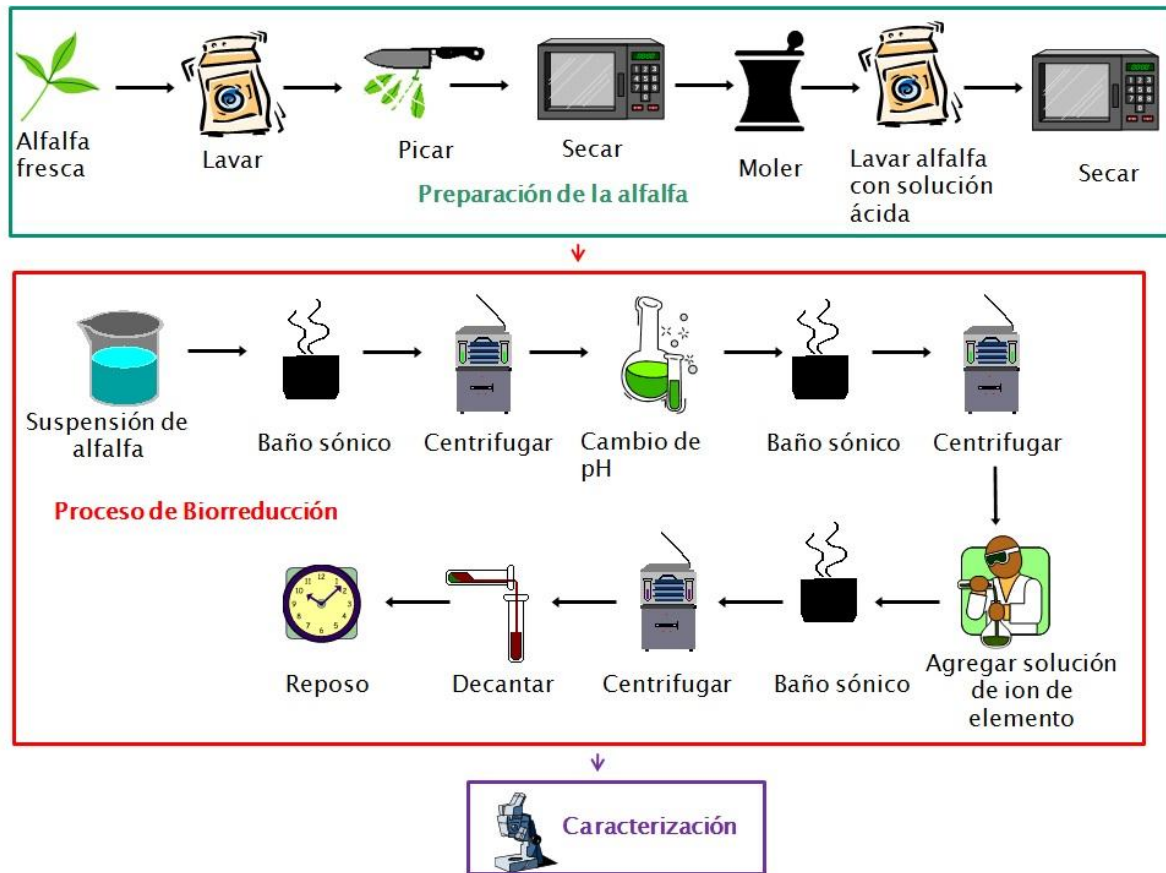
Alfalfa fresca

Lavar

Picar

Secar

Moler

Lavar alfalfa con solución ácida

Secar

Preparación de la alfalfa

Suspensión de alfalfa

Baño sónico

Centrifugar

Cambio de pH

Baño sónico

Centrifugar

Proceso de Biorreducción

Agregar solución de ion de elemento

Baño sónico

Centrifugar

Decantar

Reposo

Caracterización